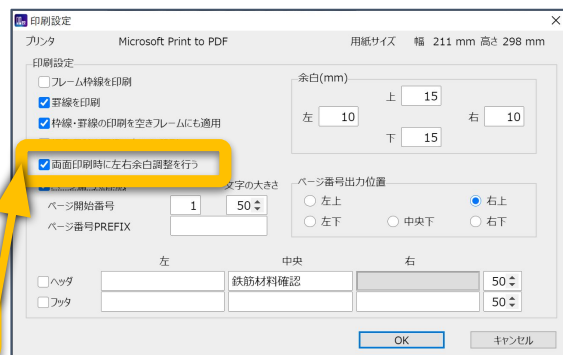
印刷設定

プリンタ　Microsoft Print to PDF　用紙サイズ　幅 211 mm 高さ 298 mm

印刷設定

フレーム枠線を印刷
罫線を印刷
枠線・罫線の印刷を空きフレームにも適用

両面印刷時に左右余白調整を行う

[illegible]　文字の大きさ
ページ開始番号　1　50
ページ番号PREFIX

余白(mm)
上 15
左 10　右 10
下 15

ページ番号出力位置
左上　右上
左下　中央下　右下

| | 左 | 中央 | 右 | |
|---|---|---|---|---|
| ヘッダ | | 鉄筋材料確認 | | 50 |
| フッタ | | | | 50 |

OK　キャンセル